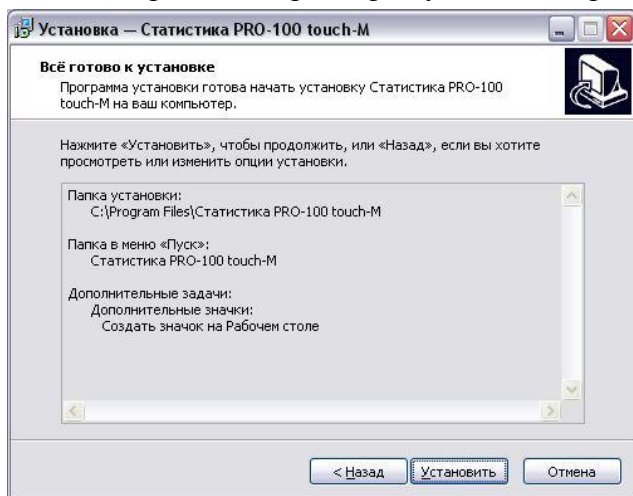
Установка — Статистика PRO-100 touch-M

Всё готово к установке

Программа установки готова начать установку Статистика PRO-100 touch-M на ваш компьютер.

Нажмите «Установить», чтобы продолжить, или «Назад», если вы хотите просмотреть или изменить опции установки.

Папка установки:
C:\Program Files\Статистика PRO-100 touch-M

Папка в меню «Пуск»:
Статистика PRO-100 touch-M

Дополнительные задачи:
Дополнительные значки:
Создать значок на Рабочем столе

< Назад | Установить | Отмена